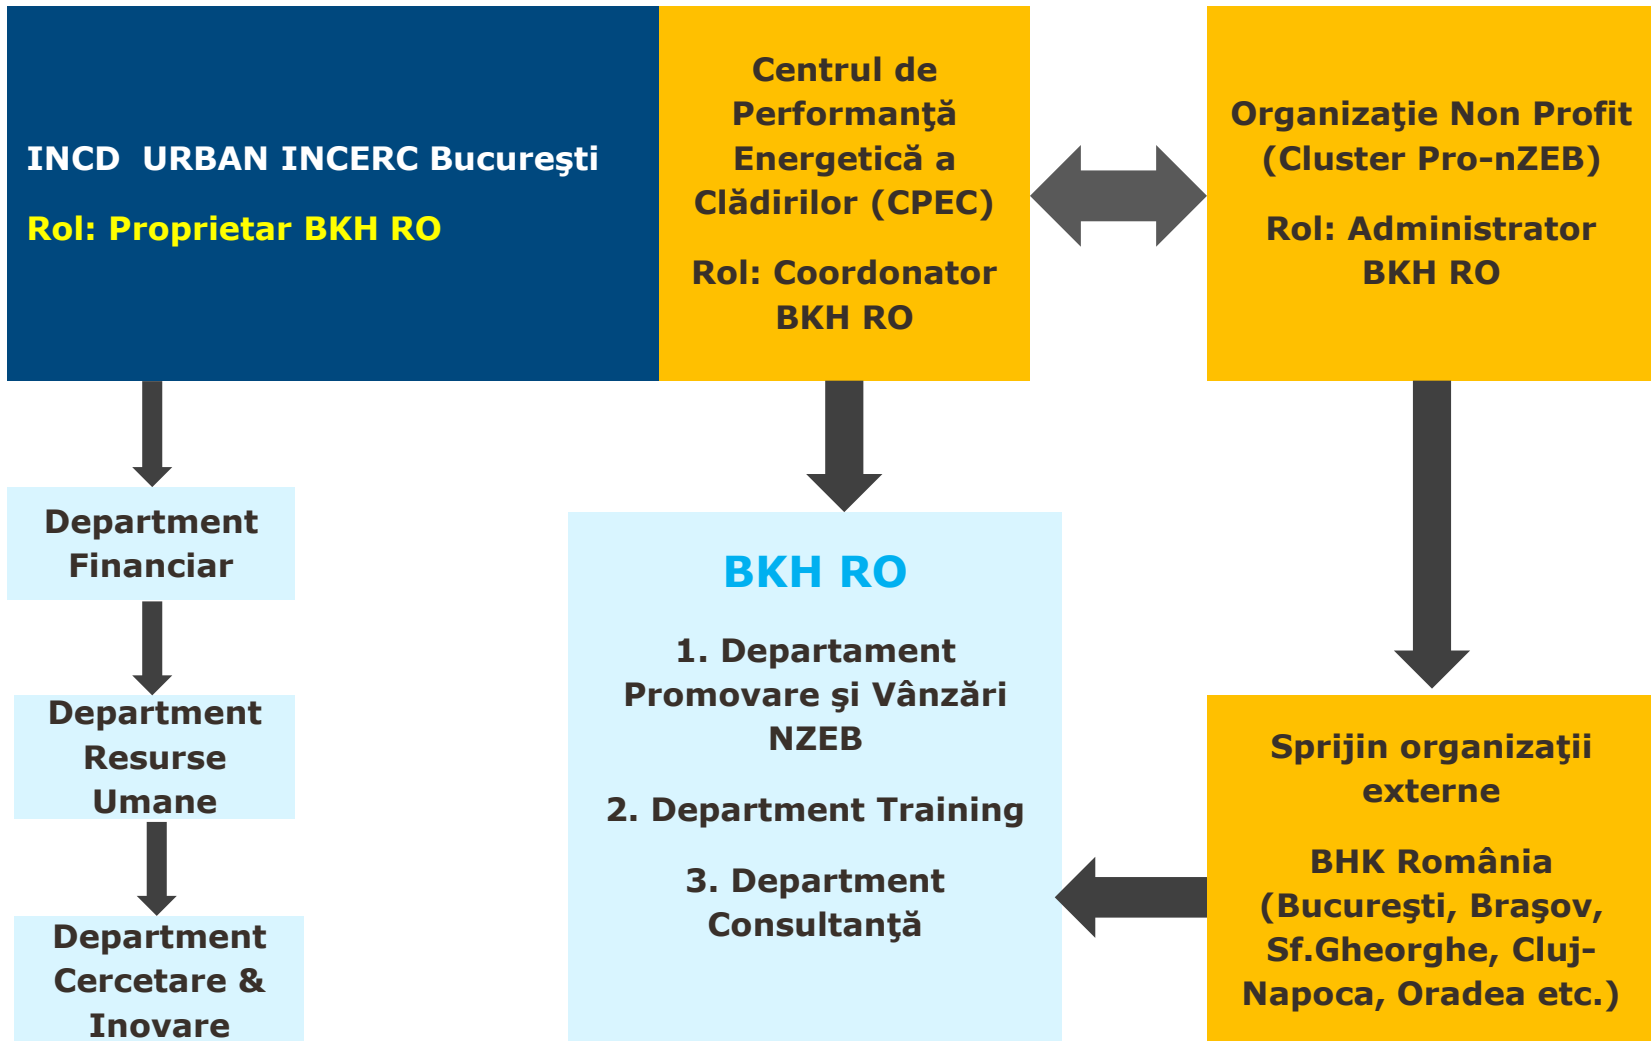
INCD URBAN INCERC Bucureşti

Rol: Proprietar BKH RO

Centrul de Performanţă Energetică a Clădirilor (CPEC)

Rol: Coordonator BKH RO

Organizaţie Non Profit (Cluster Pro-nZEB)

Rol: Administrator BKH RO

Department Financiar

Department Resurse Umane

Department Cercetare & Inovare

BKH RO

1. Department Promovare şi Vânzări NZEB

2. Department Training

3. Department Consultanţă

Sprijin organizaţii externe

BHK România (Bucureşti, Braşov, Sf.Gheorghe, Cluj-Napoca, Oradea etc.)